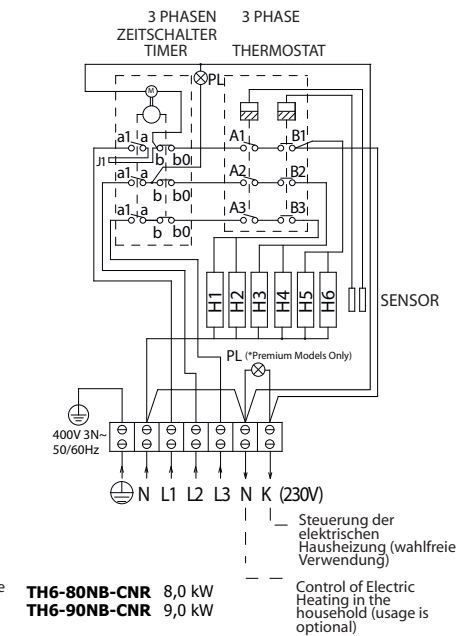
3 PHASEN ZEITSCHALTER TIMER

3 PHASE THERMOSTAT

PL

M

a1 a
J1
b b0
a1 a
b b0
a1 a
b b0

A1 B1
A2 B2
A3 B3

H1 H2 H3 H4 H5 H6

SENSOR

PL (*Premium Models Only)

400V 3N~
50/60Hz

N L1 L2 L3 N K (230V)

Steuerung der elektrischen Hausheizung (wahlfreie Verwendung)

Control of Electric Heating in the household (usage is optional)

e **TH6-80NB-CNR** 8,0 kW
**TH6-90NB-CNR** 9,0 kW